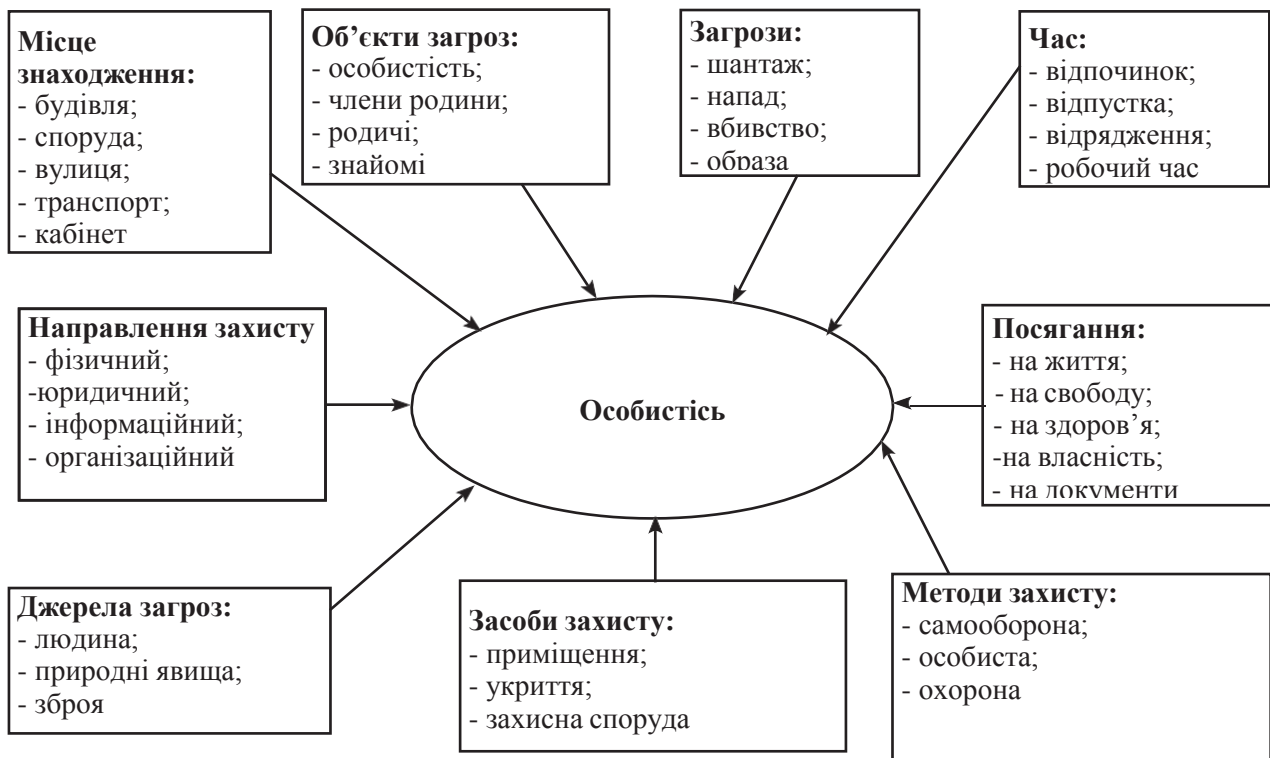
Місце знаходження:
- будівля;
- споруда;
- вулиця;
- транспорт;
- кабінет

Об'єкти загроз:
- особистість;
- члени родини;
- родичі;
- знайомі

Загрози:
- шантаж;
- напад;
- вбивство;
- образа

Час:
- відпочинок;
- відпустка;
- відрядження;
- робочий час

Направлення захисту
- фізичний;
-юридичний;
- інформаційний;
- організаційний

Особистіс

Посягання:
- на життя;
- на свободу;
- на здоров'я;
-на власність;
- на документи

Джерела загроз:
- людина;
- природні явища;
- зброя

Засоби захисту:
- приміщення;
- укриття;
- захисна споруда

Методи захисту:
- самооборона;
- особиста;
- охорона